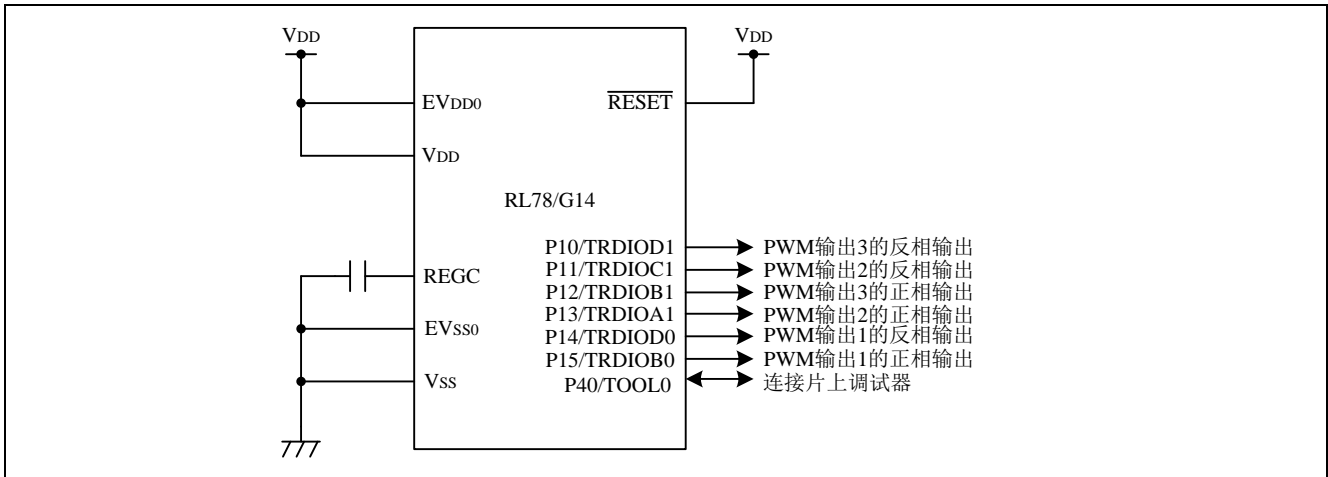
VDD

EVDD0

VDD

VDD

$\overline{\text{RESET}}$

RL78/G14

REGC

EVSS0

VSS

P10/TRDIOD1 PWM输出3的反相输出
P11/TRDIOC1 PWM输出2的反相输出
P12/TRDIOB1 PWM输出3的正相输出
P13/TRDIOA1 PWM输出2的正相输出
P14/TRDIOD0 PWM输出1的反相输出
P15/TRDIOB0 PWM输出1的正相输出
P40/TOOL0 连接片上调试器